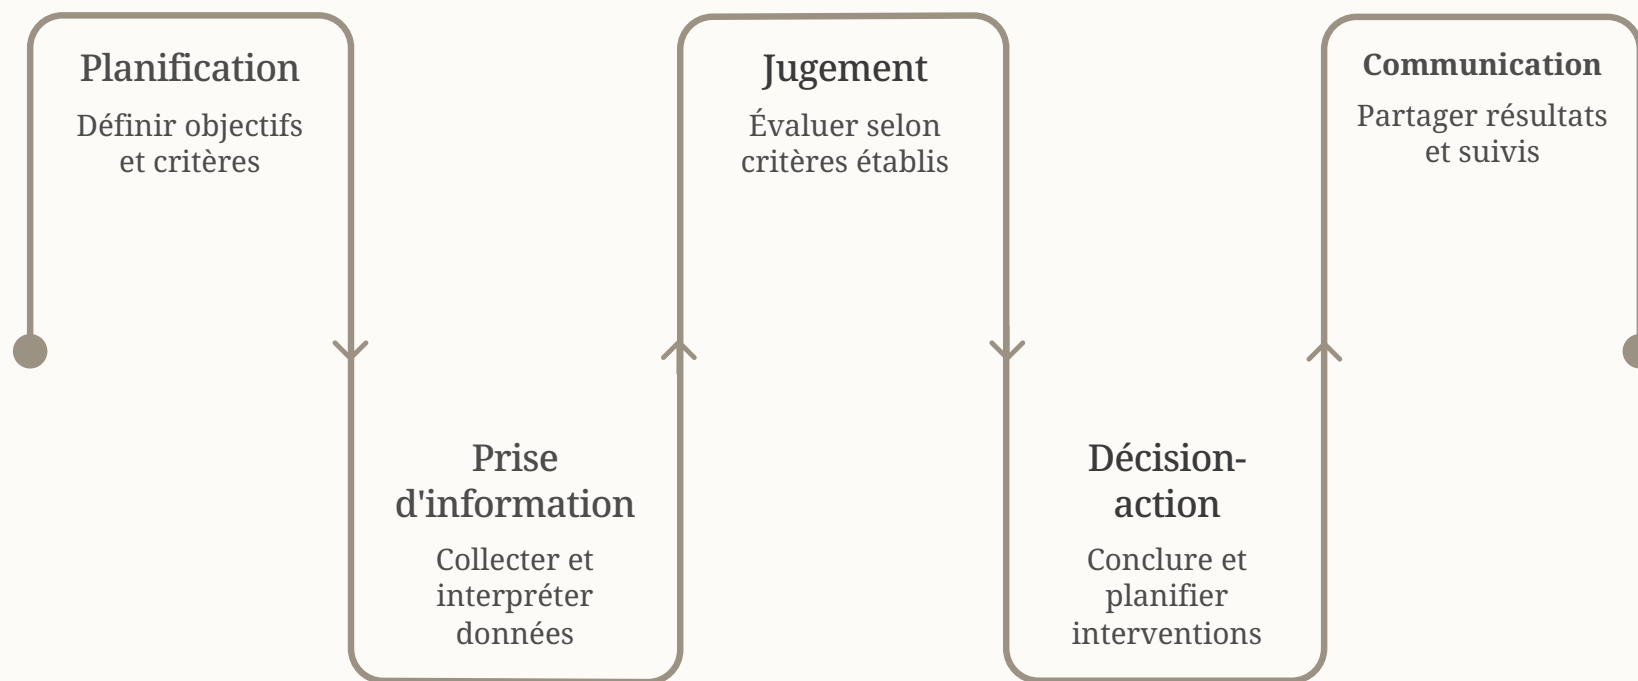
Planification

Définir objectifs et critères

Prise d'information

Collecter et interpréter données

Jugement

Évaluer selon critères établis

Décision-action

Conclure et planifier interventions

Communication

Partager résultats et suivis